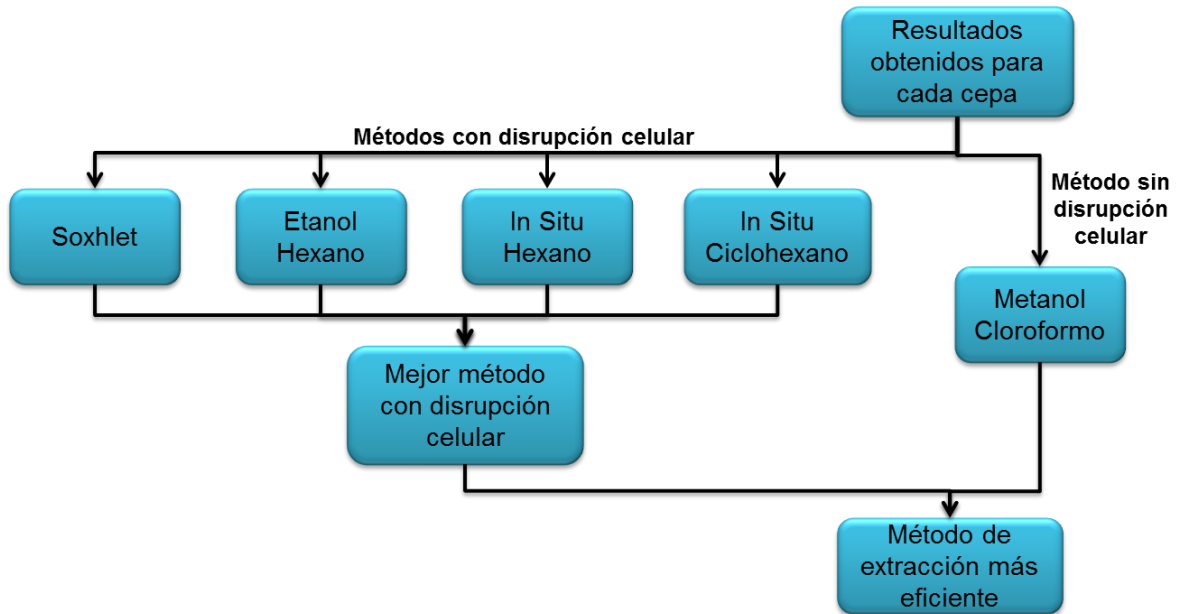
Resultados obtenidos para cada cepa

Métodos con disrupción celular

Método sin disrupción celular

Soxhlet

Etanol Hexano

In Situ Hexano

In Situ Ciclohexano

Metanol Cloroformo

Mejor método con disrupción celular

Método de extracción más eficiente